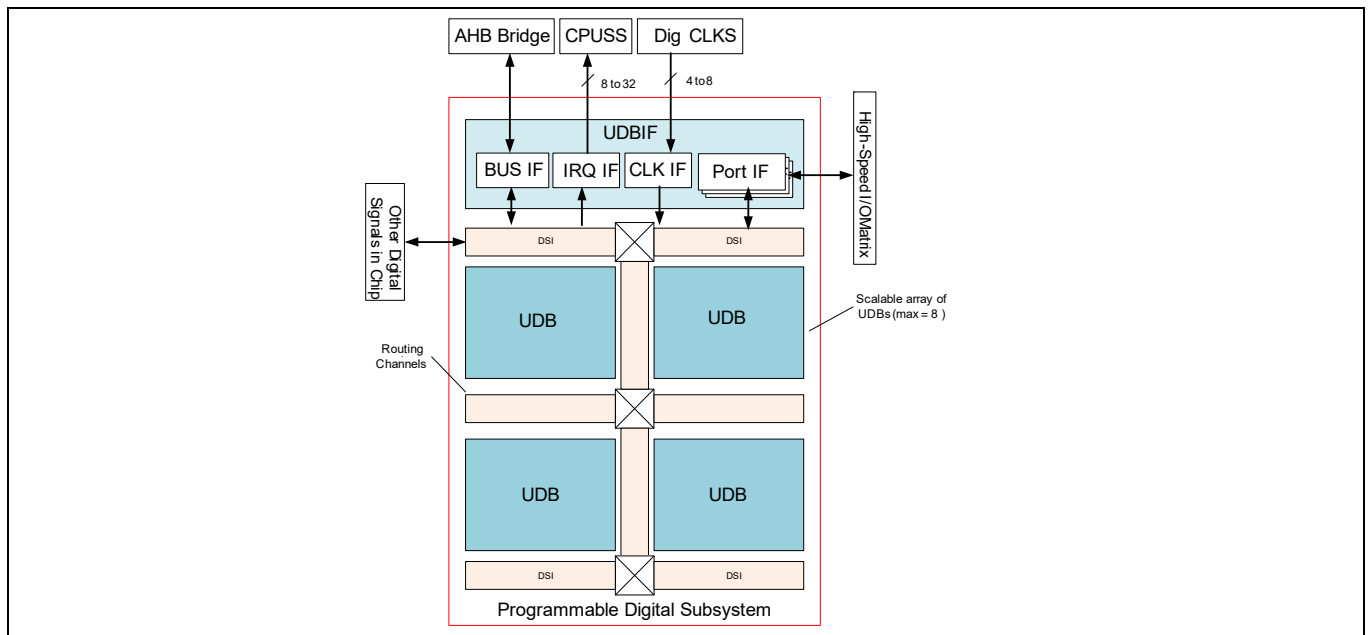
AHB Bridge

CPUSS

Dig CLKS

8 to 32

4 to 8

UDBIF

BUS IF

IRQ IF

CLK IF

Port IF

High-Speed I/O Matrix

Other Digital Signals in Chip

DSI

DSI

UDB

UDB

Scalable array of UDBs (max = 8 )

Routing Channels

UDB

UDB

DSI

DSI

Programmable Digital Subsystem